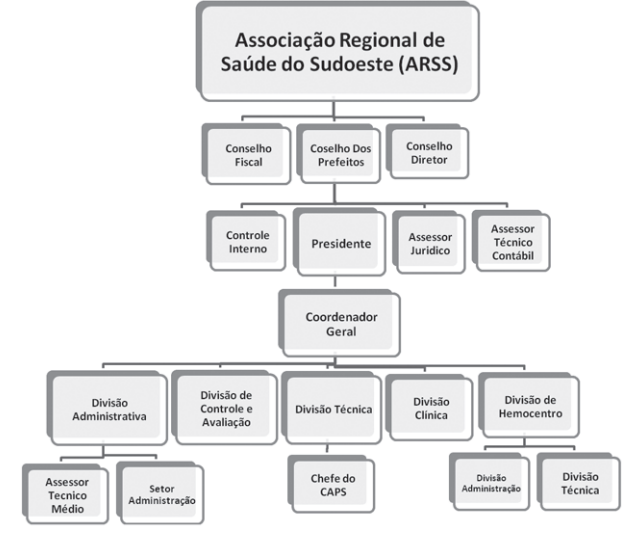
Associação Regional de Saúde do Sudoeste (ARSS)

Conselho Fiscal

Coselho Dos Prefeitos

Conselho Diretor

Controle Interno

Presidente

Assessor Jurídico

Assessor Técnico Contábil

Coordenador Geral

Divisão Administrativa

Divisão de Controle e Avaliação

Divisão Técnica

Divisão Clínica

Divisão de Hemocentro

Assessor Tecnico Médio

Setor Administração

Chefe do CAPS

Divisão Administração

Divisão Técnica